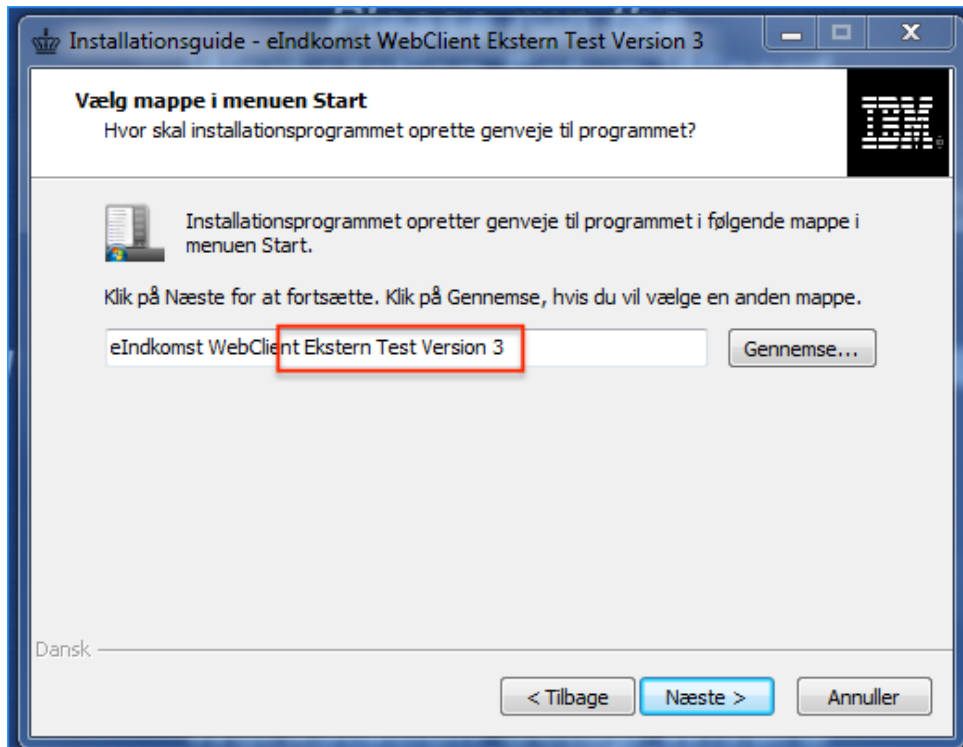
Installationsguide - eIndkomst WebClient Ekstern Test Version 3

Vælg mappe i menuen Start
Hvor skal installationsprogrammet oprette genveje til programmet?

IBM

Installationsprogrammet opretter genveje til programmet i følgende mappe i menuen Start.

Klik på Næste for at fortsætte. Klik på Gennemse, hvis du vil vælge en anden mappe.

eIndkomst WebClient Ekstern Test Version 3

Gennemse...

Dansk

< Tilbage

Næste >

Annuller